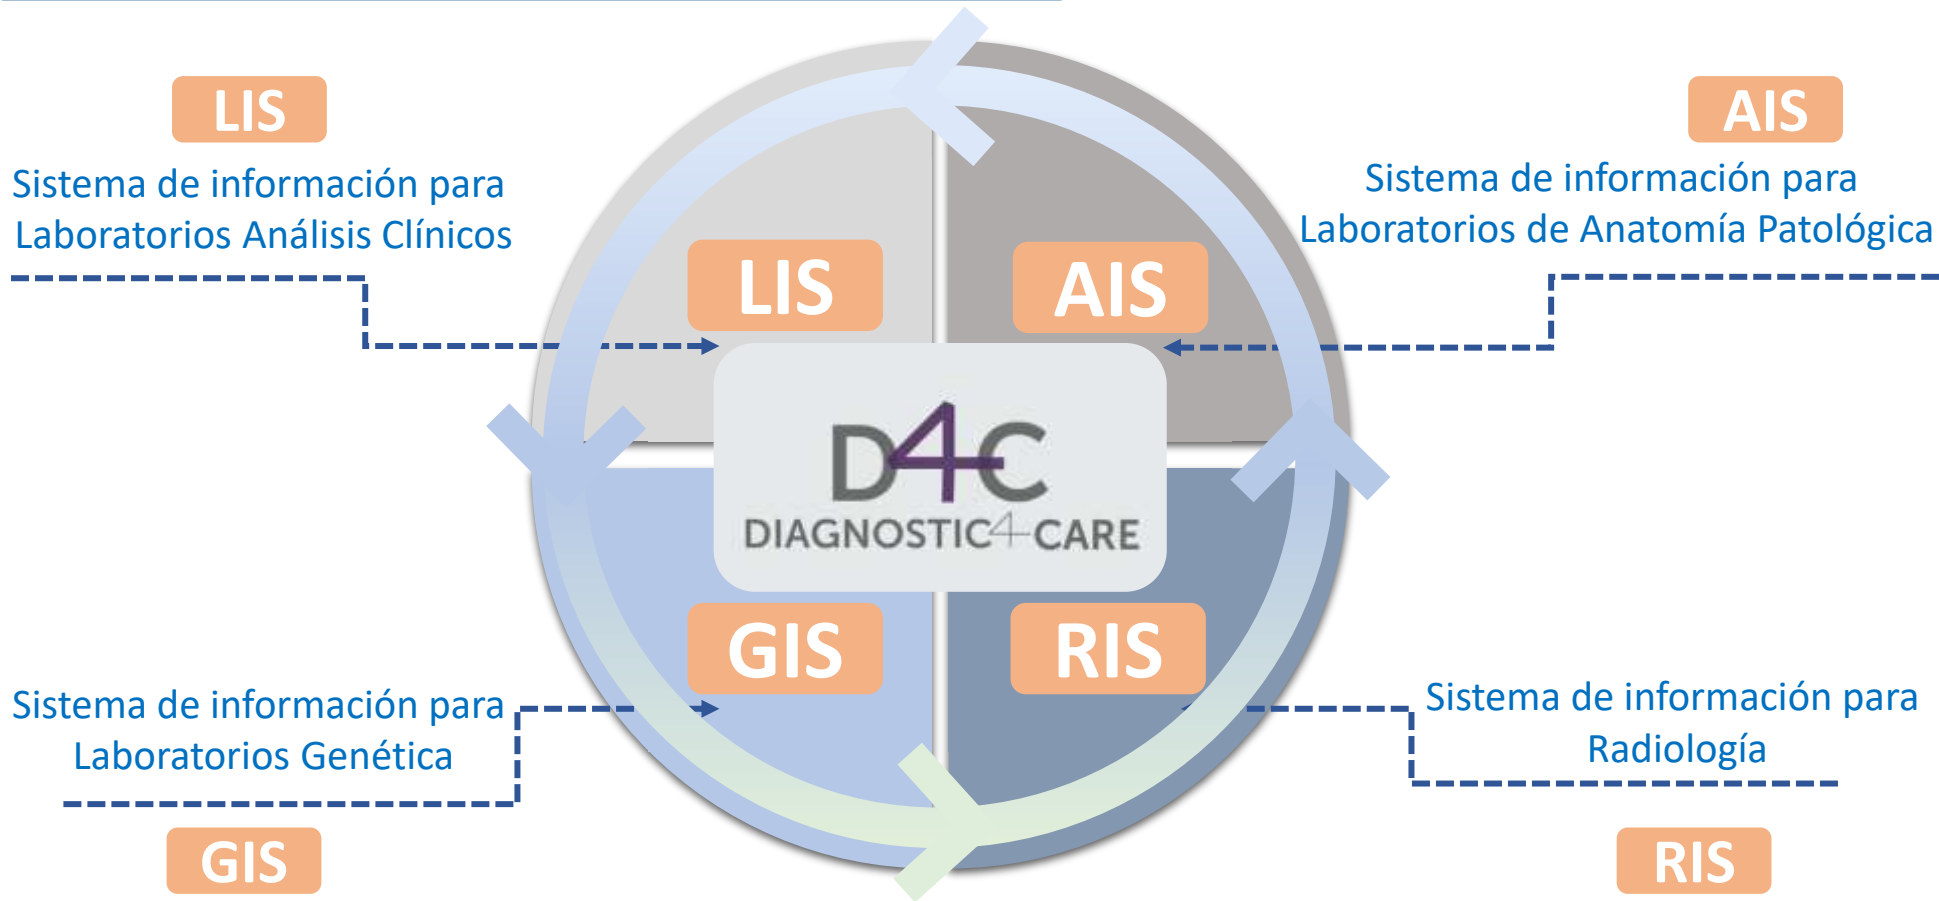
LIS

Sistema de información para Laboratorios Análisis Clínicos

AIS

Sistema de información para Laboratorios de Anatomía Patológica

LIS

AIS

D4C

DIAGNOSTIC4CARE

GIS

RIS

Sistema de información para Laboratorios Genética

Sistema de información para Radiología

GIS

RIS